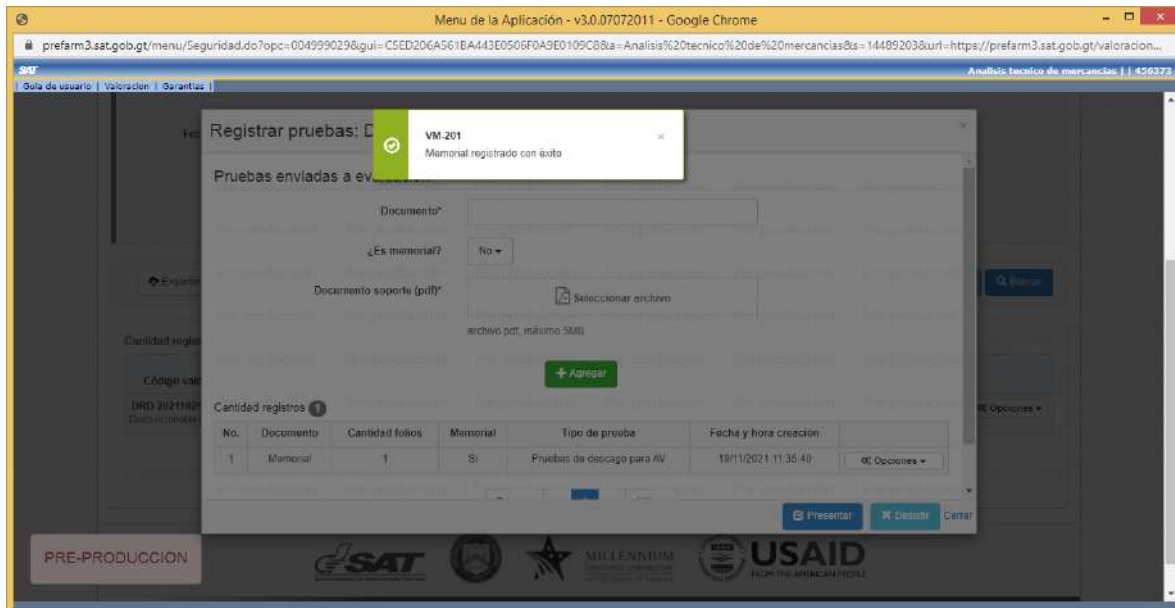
Menu de la Aplicación - v3.0.07072011 - Google Chrome

prefarm3.sat.gob.gt/menu/Seguridad.do?opc=004999029&gui=C5ED206A561BA443E0506F0A9E0109C8&a=Analisis%20tecnico%20de%20mercancias&s=14489203&url=https://prefarm3.sat.gob.gt/valoracion...

SAT

Analisis tecnico de mercancias | | 456373

| Guia de usuario | Valoracion | Garantias |

Registrar pruebas: D

VM-201
Memorial registrado con éxito

Pruebas enviadas a ev

Documento*

¿Es memorial? No

Documento soporte (pdf)*

Seleccionar archivo

archivo pdf, máximo 5MB

+ Agregar

Cantidad registros 1

| No. | Documento | Cantidad folios | Memorial | Tipo de prueba | Fecha y hora creación | |
|---|---|---|---|---|---|---|
| 1 | Memorial | 1 | Si | Pruebas de descargo para AV | 18/11/2021 11:35:40 | Opciones |

Presentar

Desistir

Cerrar

Exportar

Buscar

Cantidad regis

Código val

DRD 2021102

Opciones

PRE-PRODUCCION

SAT

MILLENNIUM

USAID
FROM THE AMERICAN PEOPLE